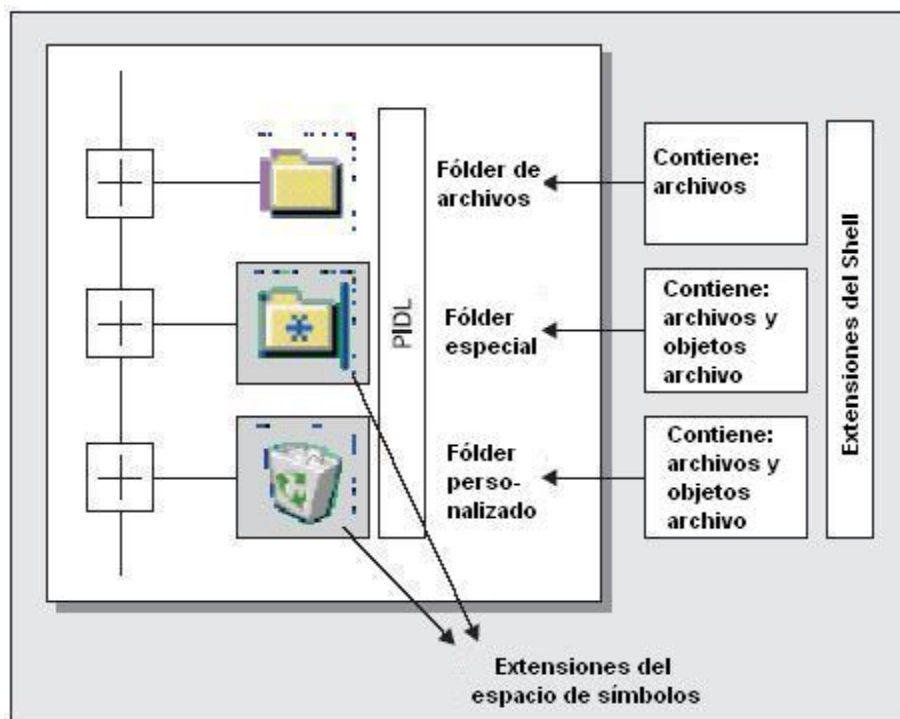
PIDL

Fólder de archivos

Contiene: archivos

Fólder especial

Contiene: archivos y objetos archivo

Fólder personalizado

Contiene: archivos y objetos archivo

Extensiones del Shell

Extensiones del espacio de símbolos